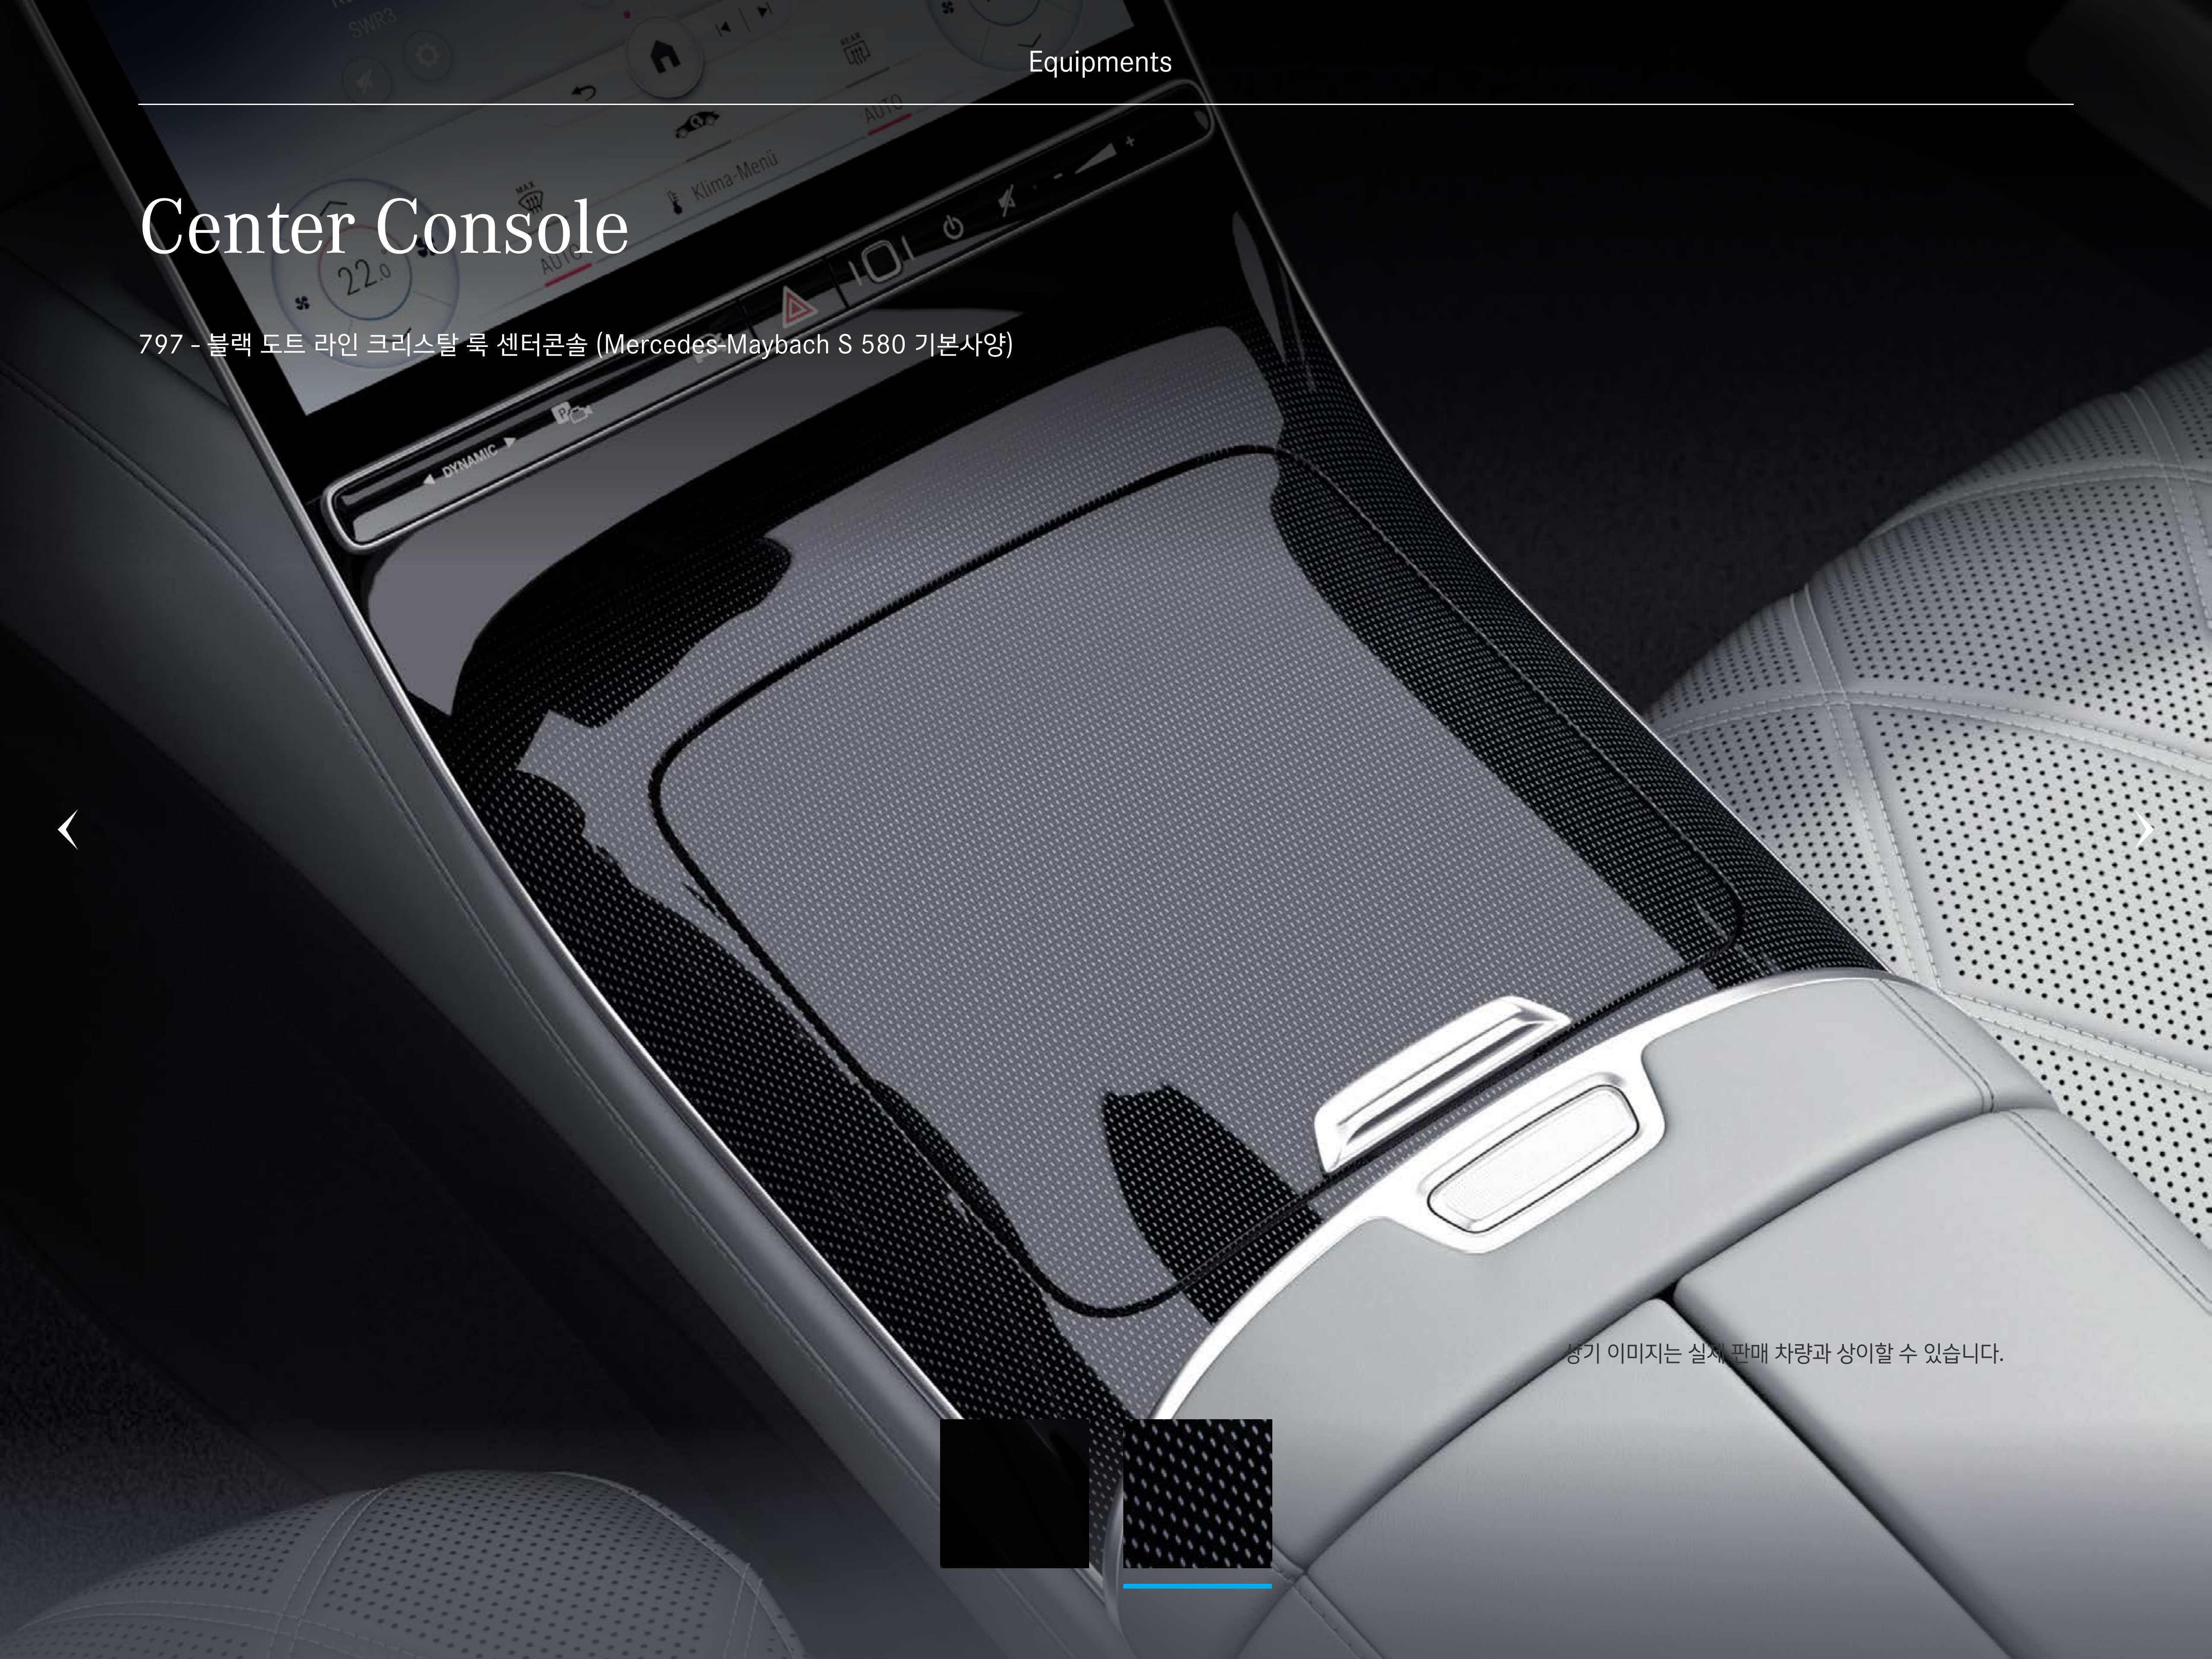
Equipments

Center Console

797 - 블랙 도트 라인 크리스탈 룩 센터콘솔 (Mercedes-Maybach S 580 기본사양)

SWR3

MAX

22.0

AUTO

Klima-Menü

AUTO

REAR

DYNAMIC

‹

›

상기 이미지는 실제 판매 차량과 상이할 수 있습니다.